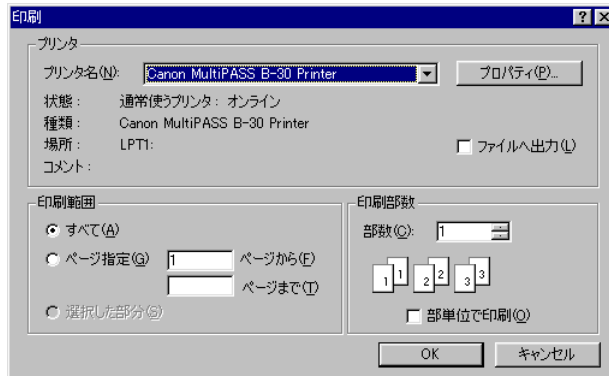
印刷

?

X

プリンタ

プリンタ名(N): Canon MultiPASS B-30 Printer

プロパティ(P)...

状態: 通常使うプリンタ: オンライン

種類: Canon MultiPASS B-30 Printer

場所: LPT1:

コメント:

ファイルへ出力(L)

印刷範囲

すべて(A)

ページ指定(G) 1 ページから(F)

ページまで(T)

選択した部分(S)

印刷部数

部数(C): 1

1 1 2 2 3 3

部単位で印刷(O)

OK

キャンセル